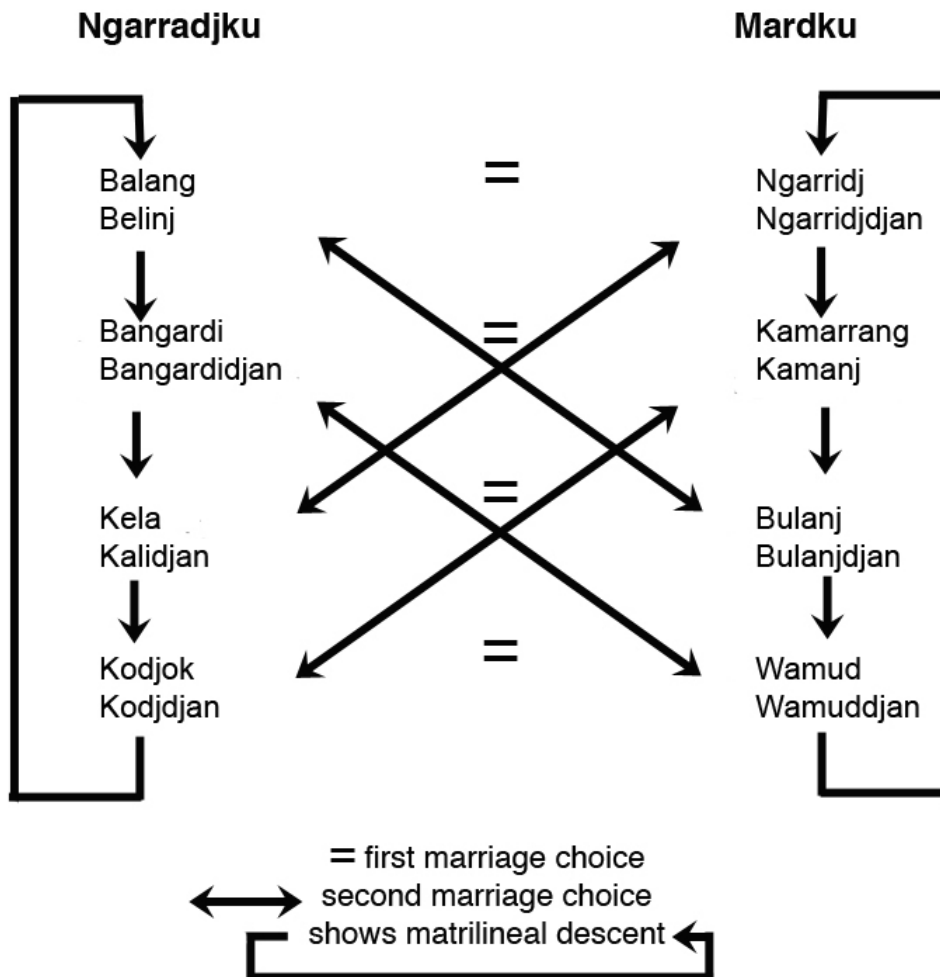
Ngarradjku

Mardku

Balang
Belinj

=

Ngarridj
Ngarridjdjan

Bangardi
Bangardidjan

=

Kamarrang
Kamanj

Kela
Kalidjan

=

Bulanj
Bulanjdjan

Kodjok
Kodjdjan

=

Wamud
Wamuddjan

= first marriage choice
second marriage choice
shows matrilineal descent